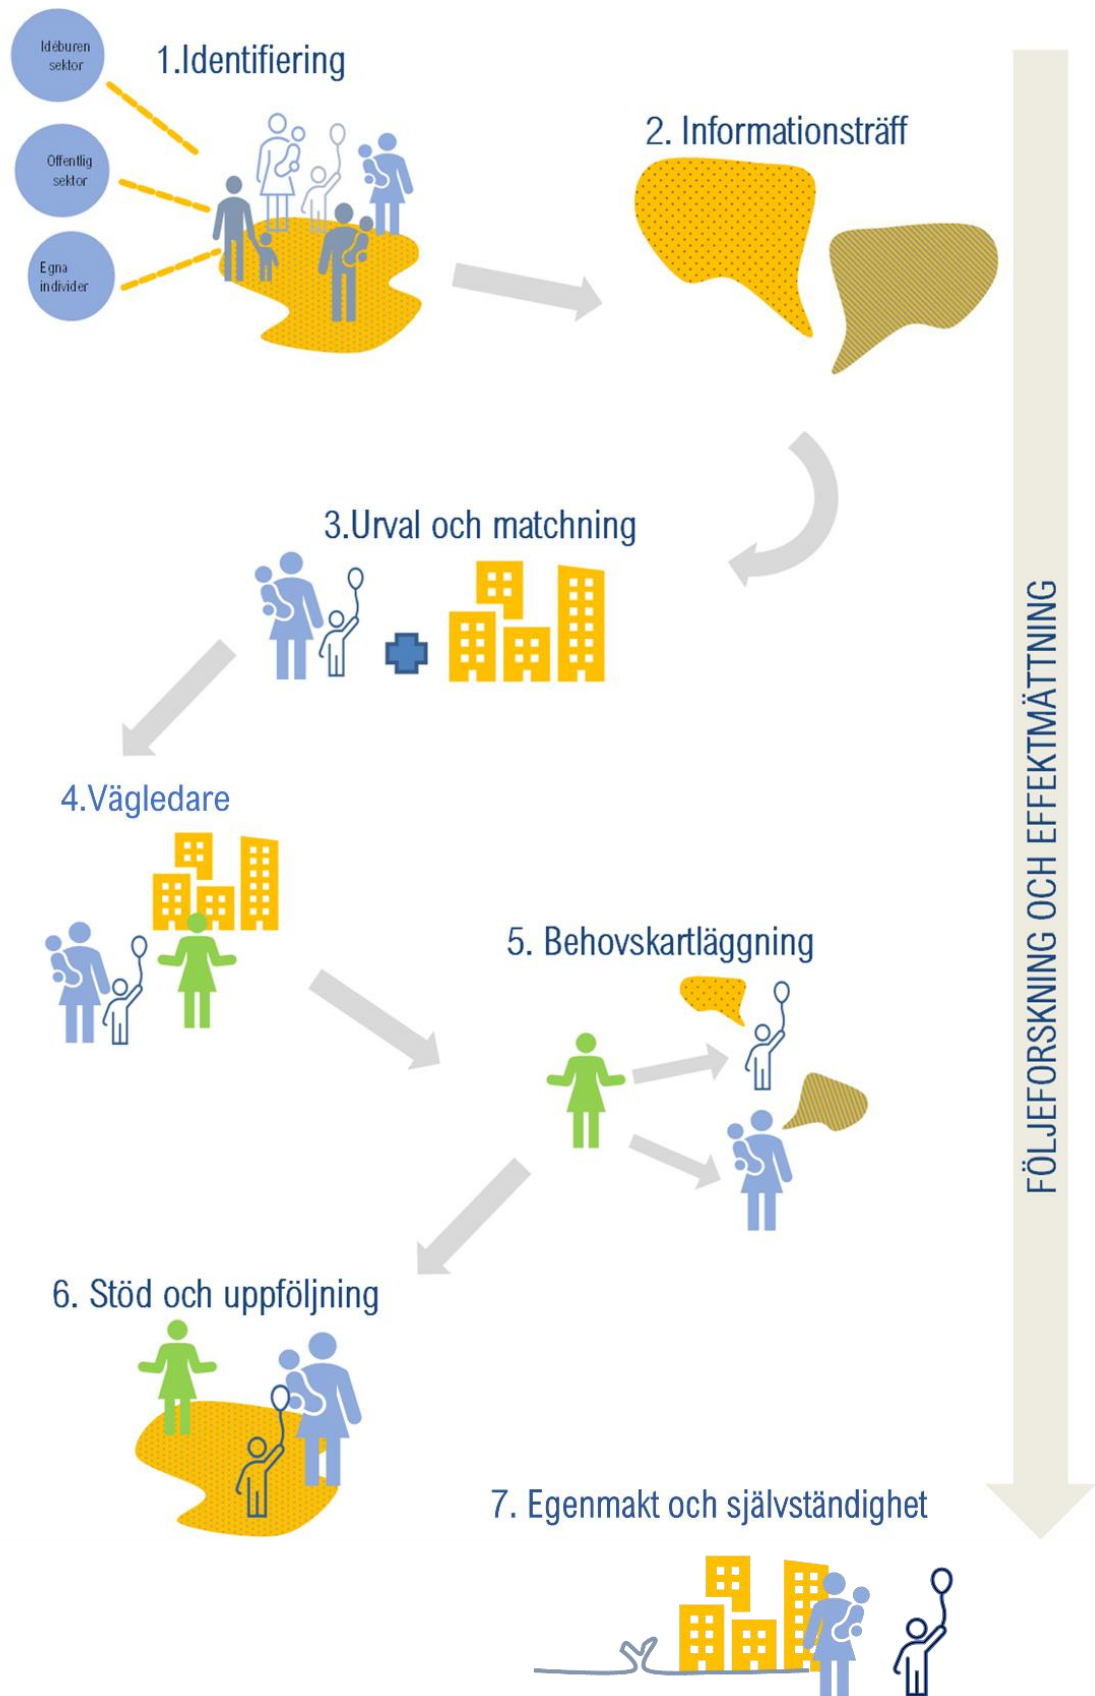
Idéburen sektor

Offentlig sektor

Egna individer

1.Identifiering

2. Informationsträff

3.Urval och matchning

4.Vägledare

5. Behovskartläggning

6. Stöd och uppföljning

7. Egenmakt och självständighet

FÖLJEFORSKNING OCH EFFEKTMÄTTNING